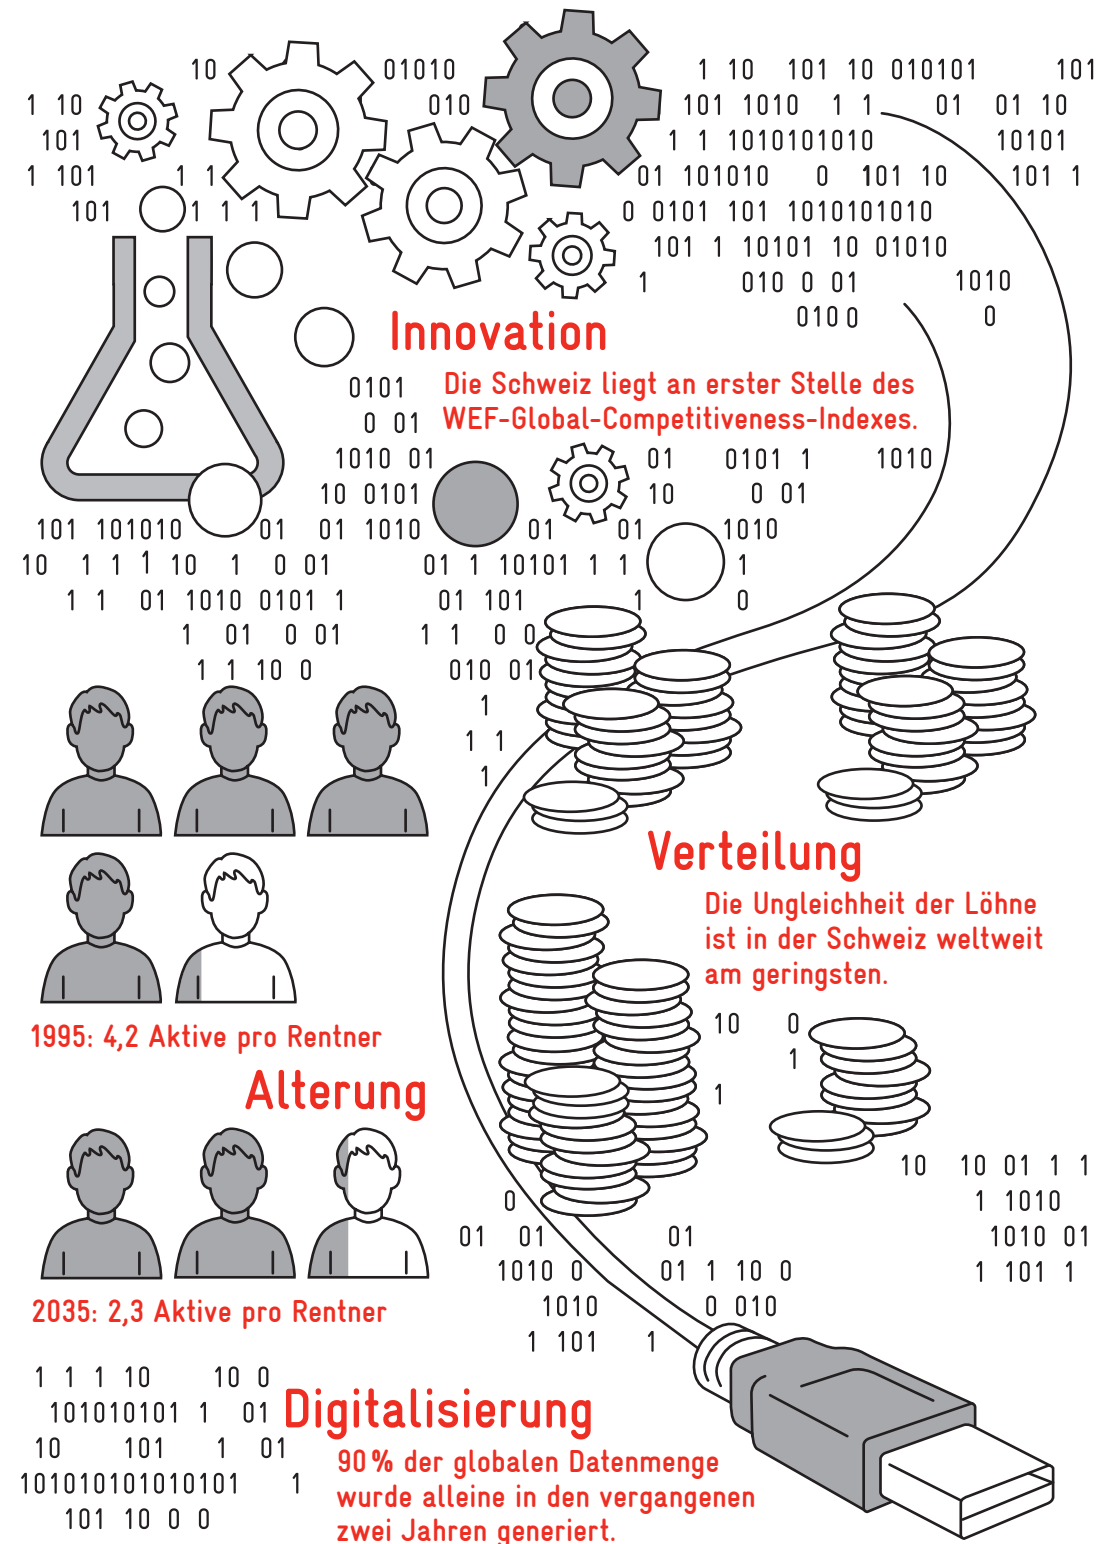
Innovation

Die Schweiz liegt an erster Stelle des WEF-Global-Competitiveness-Indexes.

Verteilung

Die Ungleichheit der Löhne ist in der Schweiz weltweit am geringsten.

1995: 4,2 Aktive pro Rentner

Alterung

2035: 2,3 Aktive pro Rentner

Digitalisierung

90% der globalen Datenmenge wurde alleine in den vergangenen zwei Jahren generiert.